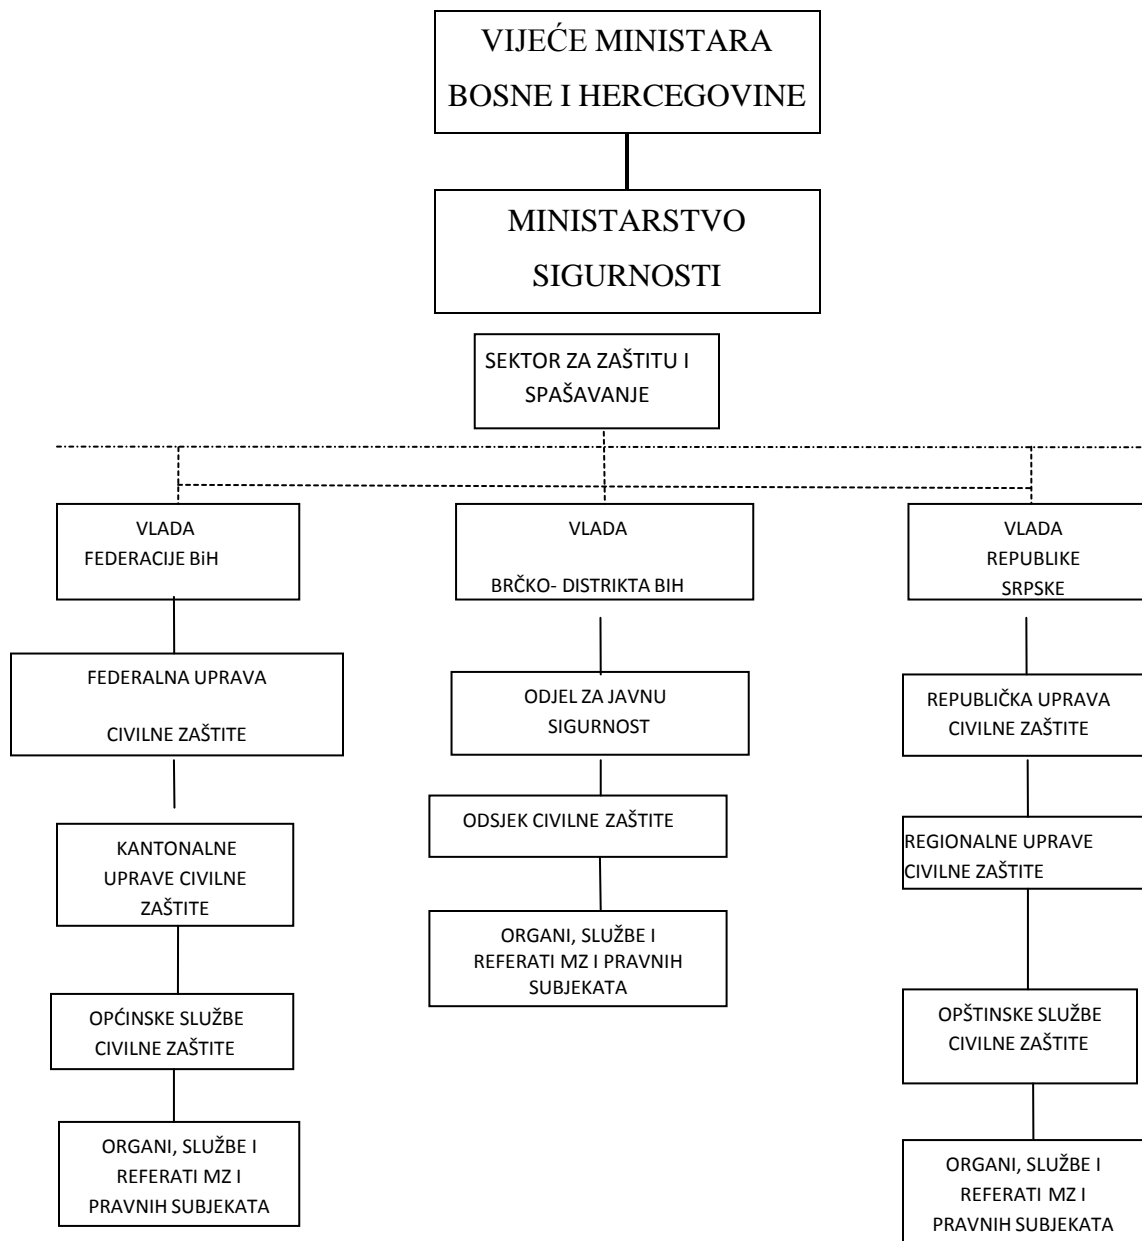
VIJEĆE MINISTARA BOSNE I HERCEGOVINE

MINISTARSTVO SIGURNOSTI

SEKTOR ZA ZAŠTITU I SPAŠAVANJE

VLADA FEDERACIJE BiH

FEDERALNA UPRAVA CIVILNE ZAŠTITE

KANTONALNE UPRAVE CIVILNE ZAŠTITE

OPĆINSKE SLUŽBE CIVILNE ZAŠTITE

ORGANI, SLUŽBE I REFERATI MZ I PRAVNIH SUBJEKATA

VLADA BRČKO- DISTRIKTA BIH

ODJEL ZA JAVNU SIGURNOST

ODSJEK CIVILNE ZAŠTITE

ORGANI, SLUŽBE I REFERATI MZ I PRAVNIH SUBJEKATA

VLADA REPUBLIKE SRPSKE

REPUBLIČKA UPRAVA CIVILNE ZAŠTITE

REGIONALNE UPRAVE CIVILNE ZAŠTITE

OPŠTINSKE SLUŽBE CIVILNE ZAŠTITE

ORGANI, SLUŽBE I REFERATI MZ I PRAVNIH SUBJEKATA